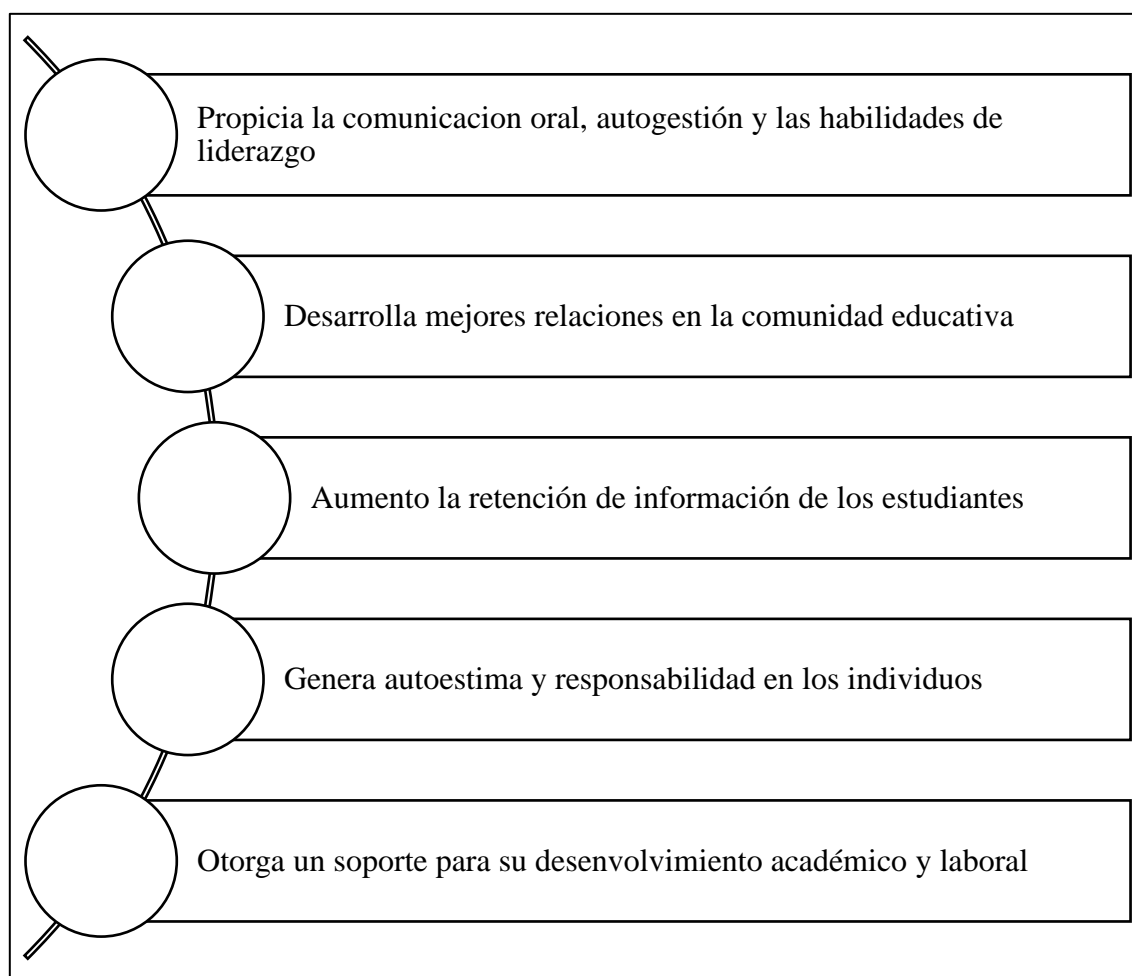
Propicia la comunicacion oral, autogestión y las habilidades de liderazgo

Desarrolla mejores relaciones en la comunidad educativa

Aumento la retención de información de los estudiantes

Genera autoestima y responsabilidad en los individuos

Otorga un soporte para su desenvolvimiento académico y laboral